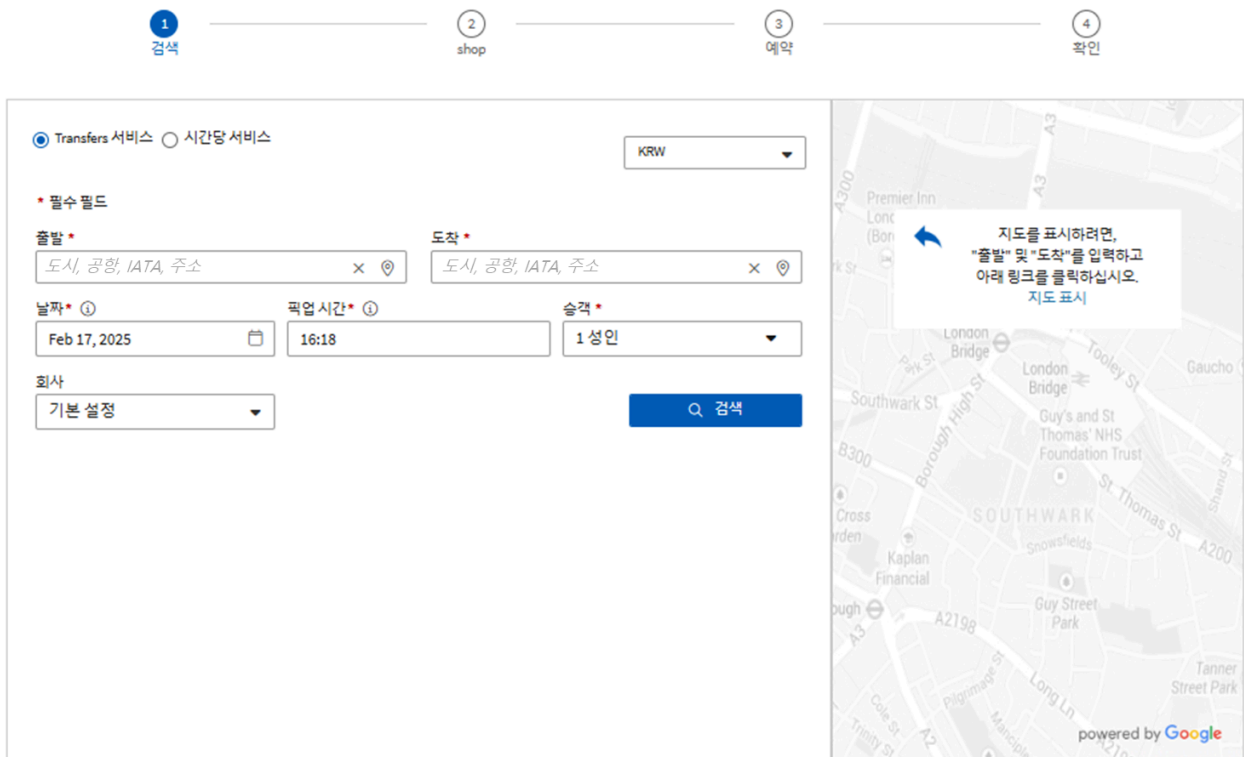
1
검색

2
shop

3
예약

4
확인

Transfers 서비스 시간당 서비스

KRW

* 필수 필드

출발 *
도시, 공항, IATA, 주소

도착 *
도시, 공항, IATA, 주소

날짜*
Feb 17, 2025

픽업 시간*
16:18

승객 *
1 성인

회사
기본 설정

검색

지도를 표시하려면,
"출발" 및 "도착"를 입력하고
아래 링크를 클릭하십시오.
지도 표시

Premier Inn
Lond
(Bor
A300
A3
London Bridge
London Bridge
Tooley St
Gaucho
Southwark St
Guy's and St Thomas' NHS Foundation Trust
B300
Borough High St
St Thomas St
SOUTHWARK
Snowsfields
Cross
rden
Kaplan Financial
A200
Shand St
ough
Guy Street Park
A2198
A3
Tanner Street Park
Long Ln
Pilgrimage St
Cole St
Trinity St
A2
powered by Google